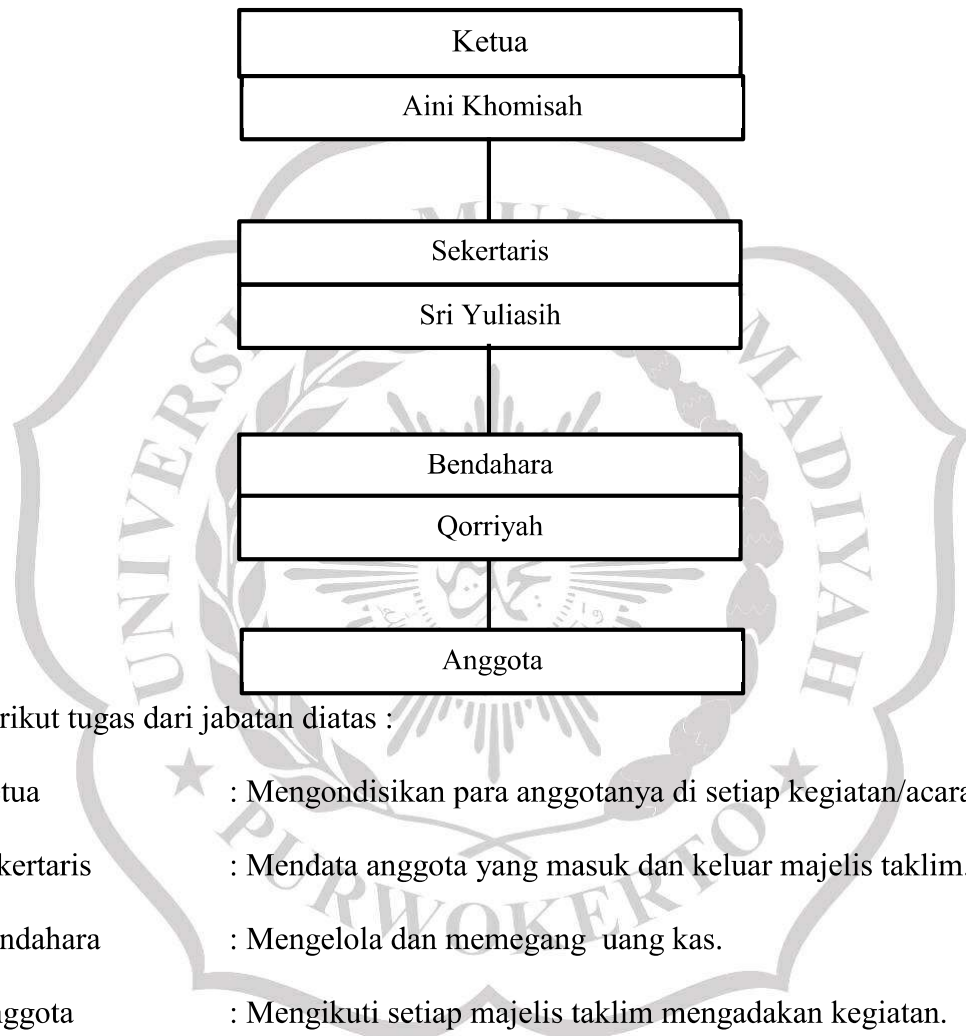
Ketua

Aini Khomisah

Sekertaris

Sri Yuliasih

Bendahara

Qorriyah

Anggota

rikut tugas dari jabatan diatas :

tua : Mengondisikan para anggotanya di setiap kegiatan/acara

kertaris : Mendata anggota yang masuk dan keluar majelis taklim

ndahara : Mengelola dan memegang uang kas.

ggota : Mengikuti setiap majelis taklim mengadakan kegiatan.

UNIVERSITAS MUHAMMADIYAH PURWOKERTO